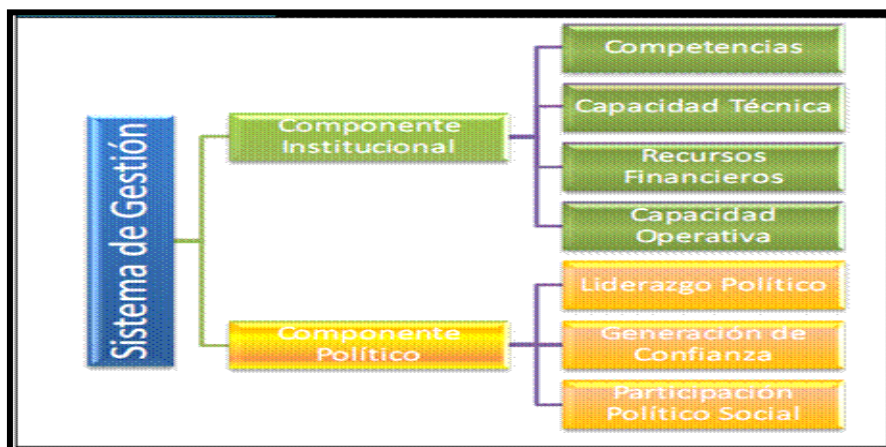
Sistema de Gestión

Componente Institucional

Competencias

Capacidad Técnica

Recursos Financieros

Capacidad Operativa

Componente Político

Liderazgo Político

Generación de Confianza

Participación Político Social